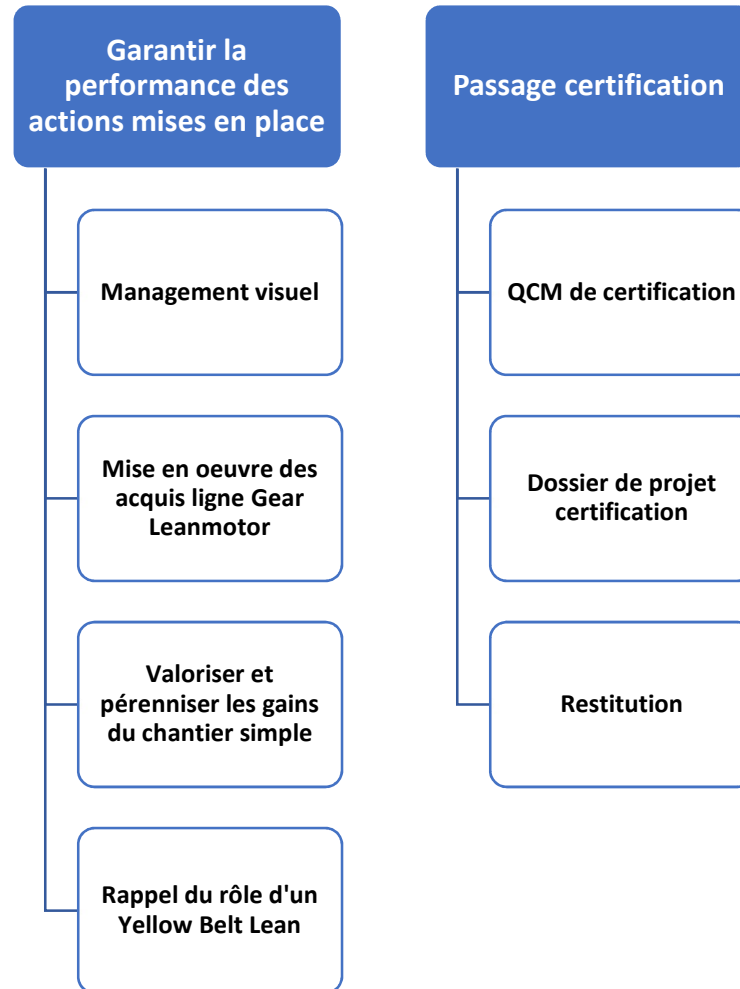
Garantir la performance des actions mises en place

Management visuel

Mise en oeuvre des acquis ligne Gear Leanmotor

Valoriser et pérenniser les gains du chantier simple

Rappel du rôle d'un Yellow Belt Lean

Passage certification

QCM de certification

Dossier de projet certification

Restitution